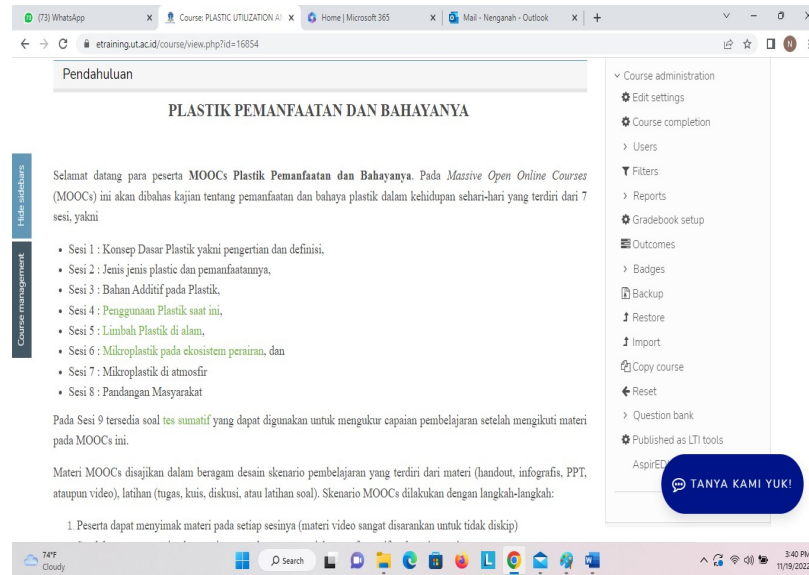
(73) WhatsApp
Course: PLASTIC UTILIZATION A
Home | Microsoft 365
Mail - Nenganah - Outlook
etraining.ut.ac.id/course/view.php?id=16854

Pendahuluan

PLASTIK PEMANFAATAN DAN BAHAYANYA

Selamat datang para peserta MOOCs Plastik Pemanfaatan dan Bahayanya. Pada Massive Open Online Courses (MOOCs) ini akan dibahas kajian tentang pemanfaatan dan bahaya plastik dalam kehidupan sehari-hari yang terdiri dari 7 sesi, yakni

- Sesi 1 : Konsep Dasar Plastik yakni pengertian dan definisi,
- Sesi 2 : Jenis jenis plastic dan pemanfaatannya,
- Sesi 3 : Bahan Additif pada Plastik,
- Sesi 4 : Penggunaan Plastik saat ini,
- Sesi 5 : Limbah Plastik di alam,
- Sesi 6 : Mikroplastik pada ekosistem perairan, dan
- Sesi 7 : Mikroplastik di atmosfir
- Sesi 8 : Pandangan Masyarakat

Pada Sesi 9 tersedia soal tes sumatif yang dapat digunakan untuk mengukur capaian pembelajaran setelah mengikuti materi pada MOOCs ini.

Materi MOOCs disajikan dalam beragam desain skenario pembelajaran yang terdiri dari materi (handout, infografis, PPT, ataupun video), latihan (tugas, kuis, diskusi, atau latihan soal). Skenario MOOCs dilakukan dengan langkah-langkah:

1. Peserta dapat menyimak materi pada setiap sesinya (materi video sangat disarankan untuk tidak diskip)

Hide sidebars
Course management

Course administration
Edit settings
Course completion
Users
Filters
Reports
Gradebook setup
Outcomes
Badges
Backup
Restore
Import
Copy course
Reset
Question bank
Published as LTI tools
AspirED

TANYA KAMI YUK!

74°F
Cloudy
Search
3:40 PM
11/19/2022